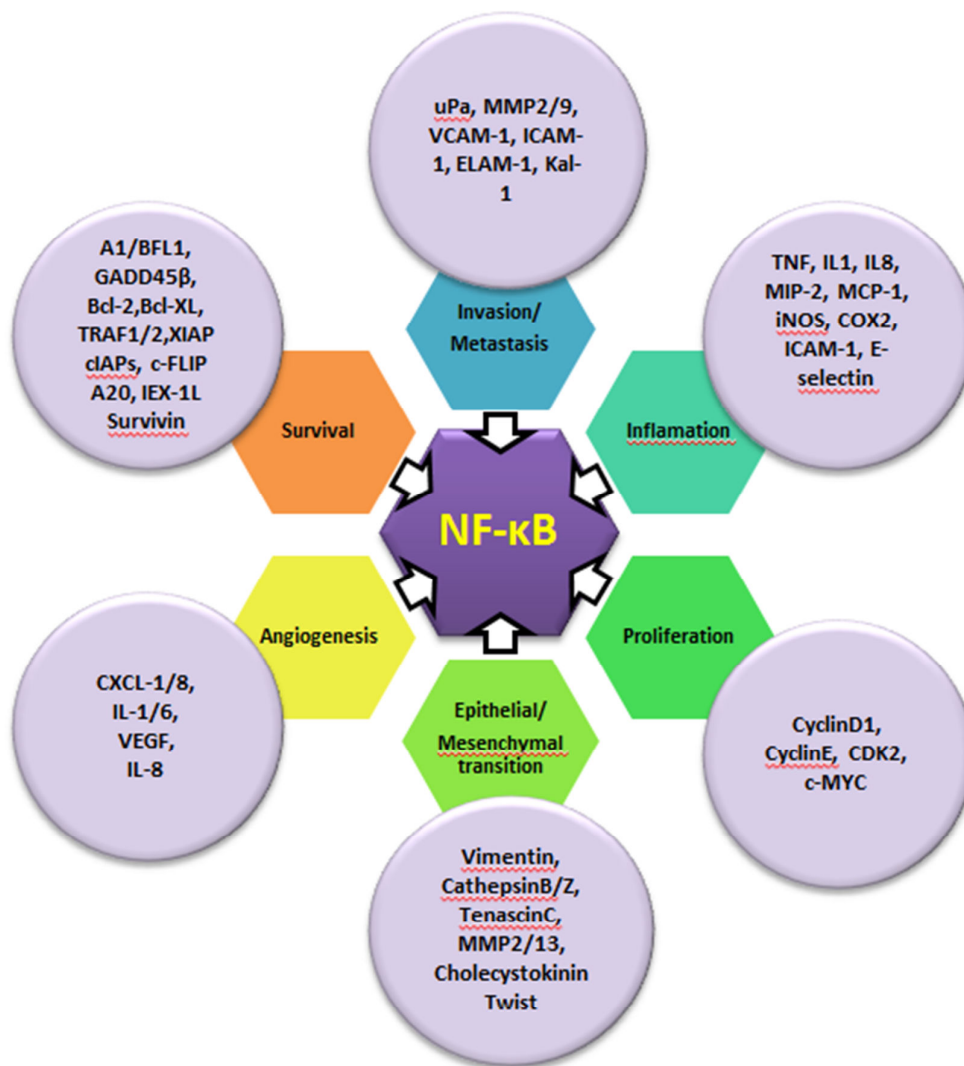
uPa, MMP2/9, VCAM-1, ICAM-1, ELAM-1, Kal-1

A1/BFL1, GADD45β, Bcl-2,Bcl-XL, TRAF1/2,XIAP cIAPs, c-FLIP A20, IEX-1L Survivin

TNF, IL1, IL8, MIP-2, MCP-1, iNOS, COX2, ICAM-1, E-selectin

Invasion/ Metastasis

Survival

Inflamation

NF-κB

Angiogenesis

Proliferation

Epithelial/ Mesenchymal transition

CXCL-1/8, IL-1/6, VEGF, IL-8

CyclinD1, CyclinE, CDK2, c-MYC

Vimentin, CathepsinB/Z, TenascinC, MMP2/13, Cholecystokinin Twist